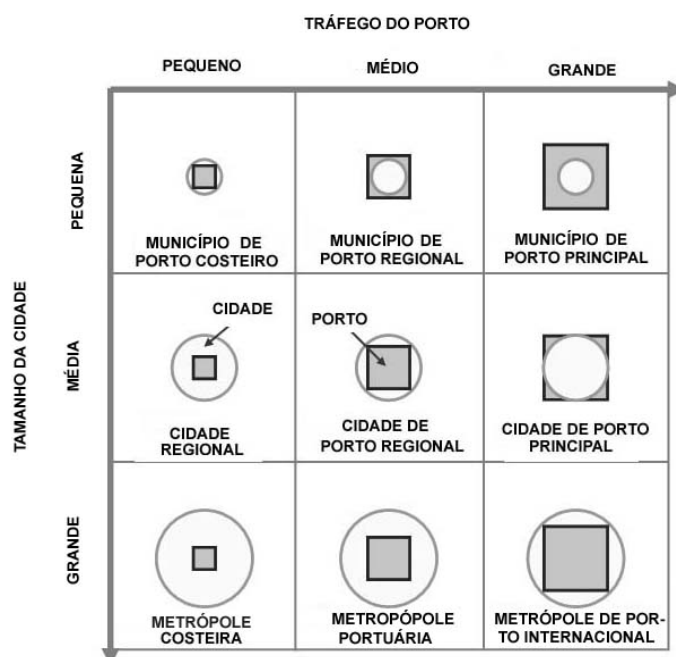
TRÁFEGO DO PORTO

| | PEQUENO | MÉDIO | GRANDE |
|---|---|---|---|
| PEQUENA | MUNICÍPIO DE PORTO COSTEIRO | MUNICÍPIO DE PORTO REGIONAL | MUNICÍPIO DE PORTO PRINCIPAL |
| MÉDIA | CIDADE<br>CIDADE REGIONAL | PORTO<br>CIDADE DE PORTO REGIONAL | CIDADE DE PORTO PRINCIPAL |
| GRANDE | METRÓPOLE COSTEIRA | METROPÓPOLE PORTUÁRIA | METRÓPOLE DE PORTO INTERNACIONAL |

TAMANHO DA CIDADE